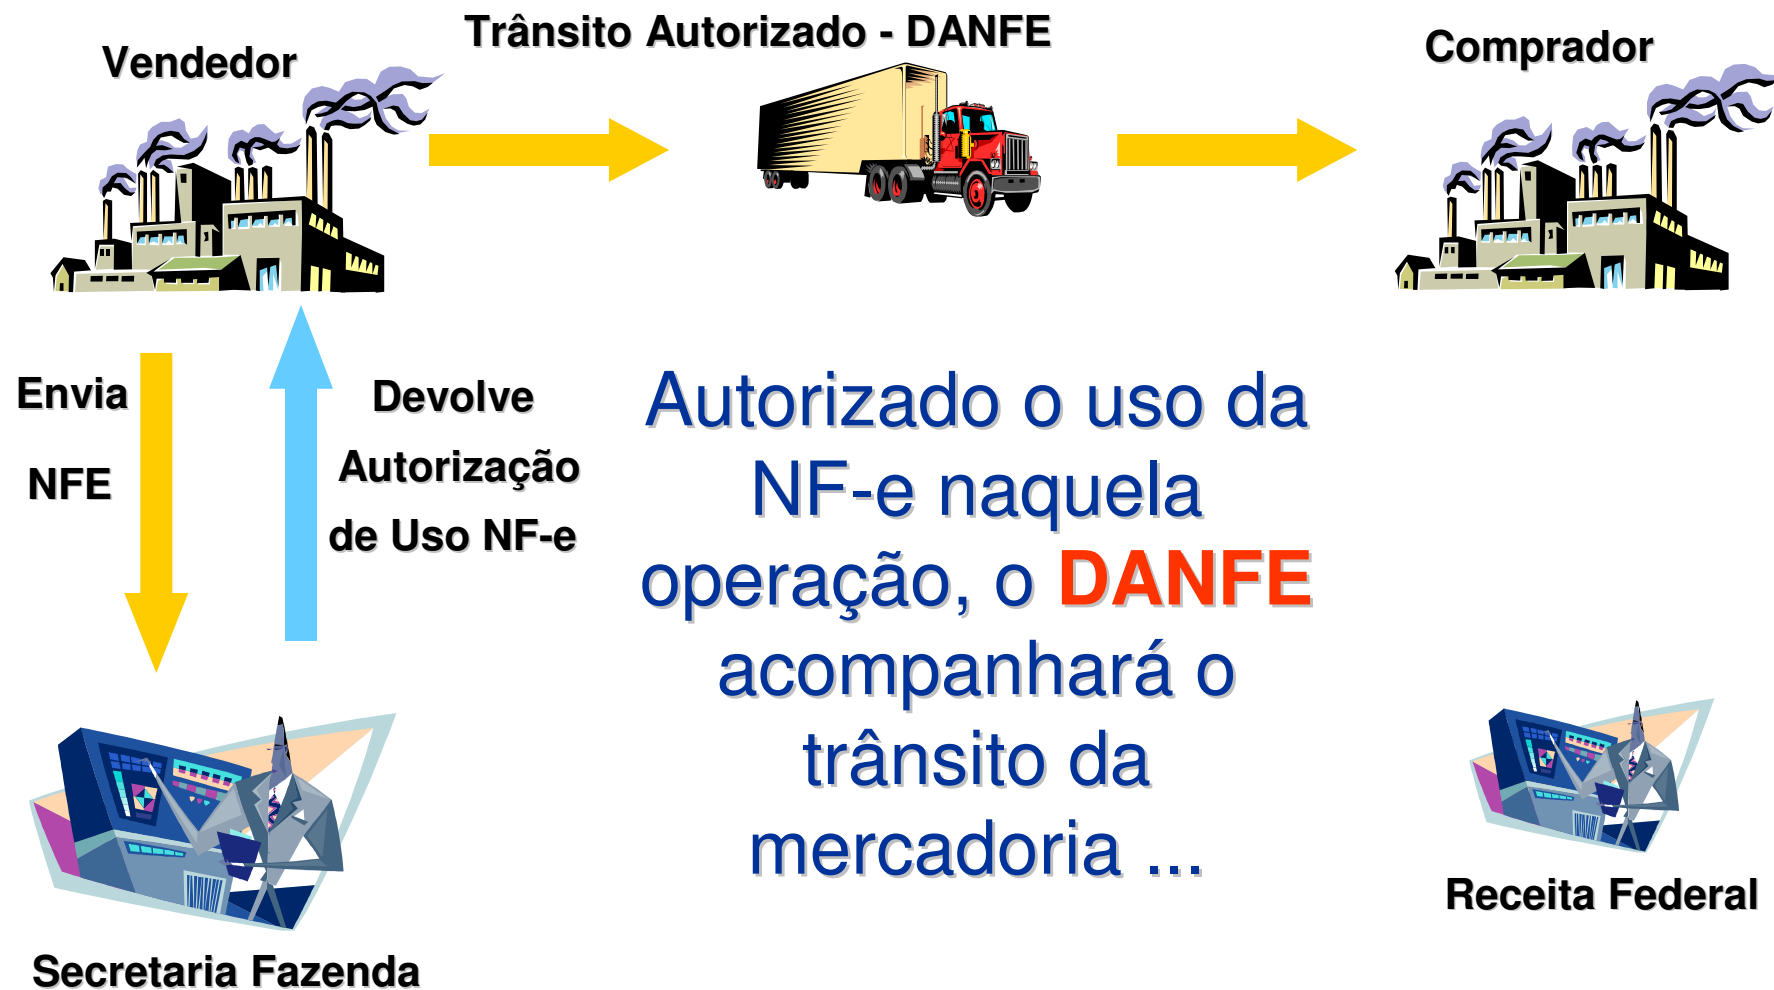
Vendedor

Trânsito Autorizado - DANFE

Comprador

Envia

NFE

Devolve

Autorização

de Uso NF-e

Autorizado o uso da NF-e naquela operação, o DANFE acompanhará o trânsito da mercadoria ...

Receita Federal

Secretaria Fazenda